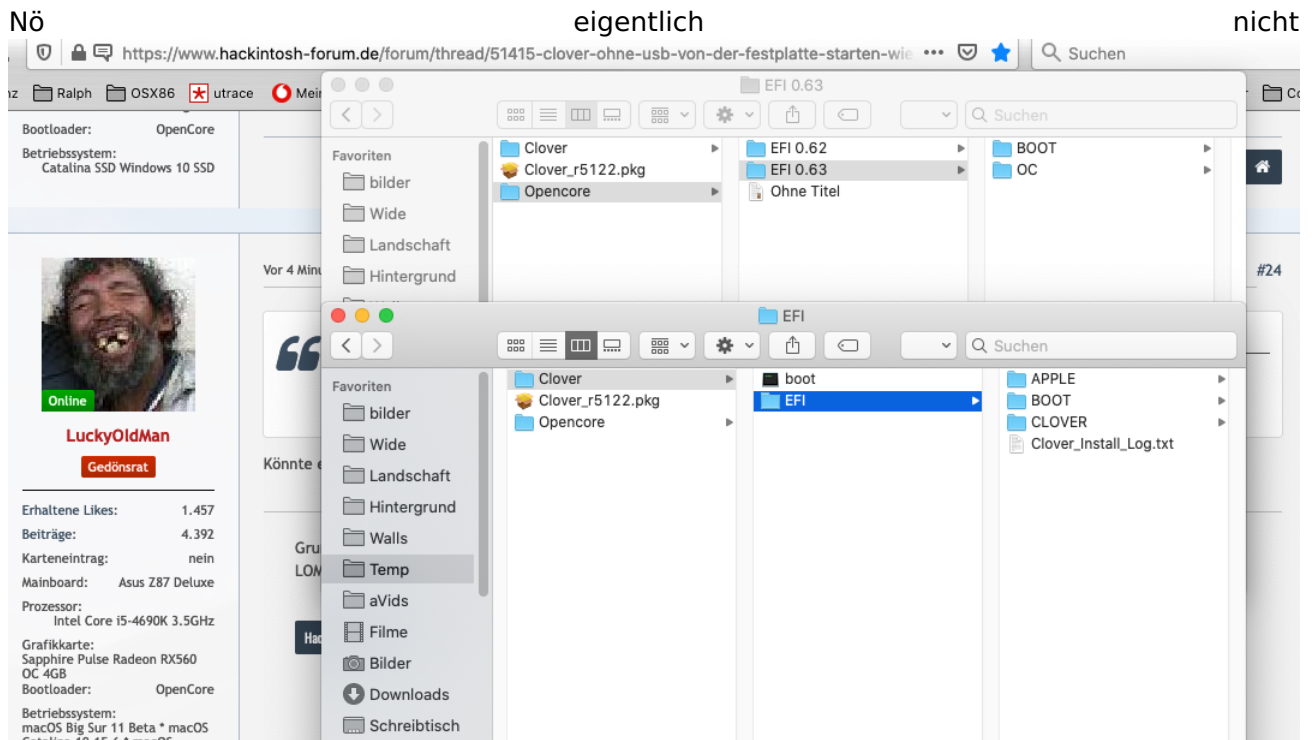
Nö eigentlich nicht

https://www.hackintosh-forum.de/forum/thread/51415-clover-ohne-usb-von-der-festplatte-starten-wie ••• Suchen

nz Ralph OSX86 utrace Mei Co

Bootloader: OpenCore
Betriebssystem: Catalina SSD Windows 10 SSD

EFI 0.63
Suchen
Favoriten
bilder
Wide
Landschaft
Hintergrund
Clover
Clover_r5122.pkg
Opencore
EFI 0.62
EFI 0.63
Ohne Titel
BOOT
OC

Vor 4 Minu
#24

Online
LuckyOldMan
Gedönsrat

Erhaltene Likes: 1.457
Beiträge: 4.392
Karteneintrag: nein
Mainboard: Asus Z87 Deluxe
Prozessor: Intel Core i5-4690K 3.5GHz
Grafikkarte: Sapphire Pulse Radeon RX560 OC 4GB
Bootloader: OpenCore
Betriebssystem: macOS Big Sur 11 Beta * macOS

Könnte e
Gru
LOM
Hac

EFI
Suchen
Favoriten
bilder
Wide
Landschaft
Hintergrund
Walls
Temp
aVids
Filme
Bilder
Downloads
Schreibtisch
Clover
Clover_r5122.pkg
Opencore
boot
EFI
APPLE
BOOT
CLOVER
Clover_Install_Log.txt